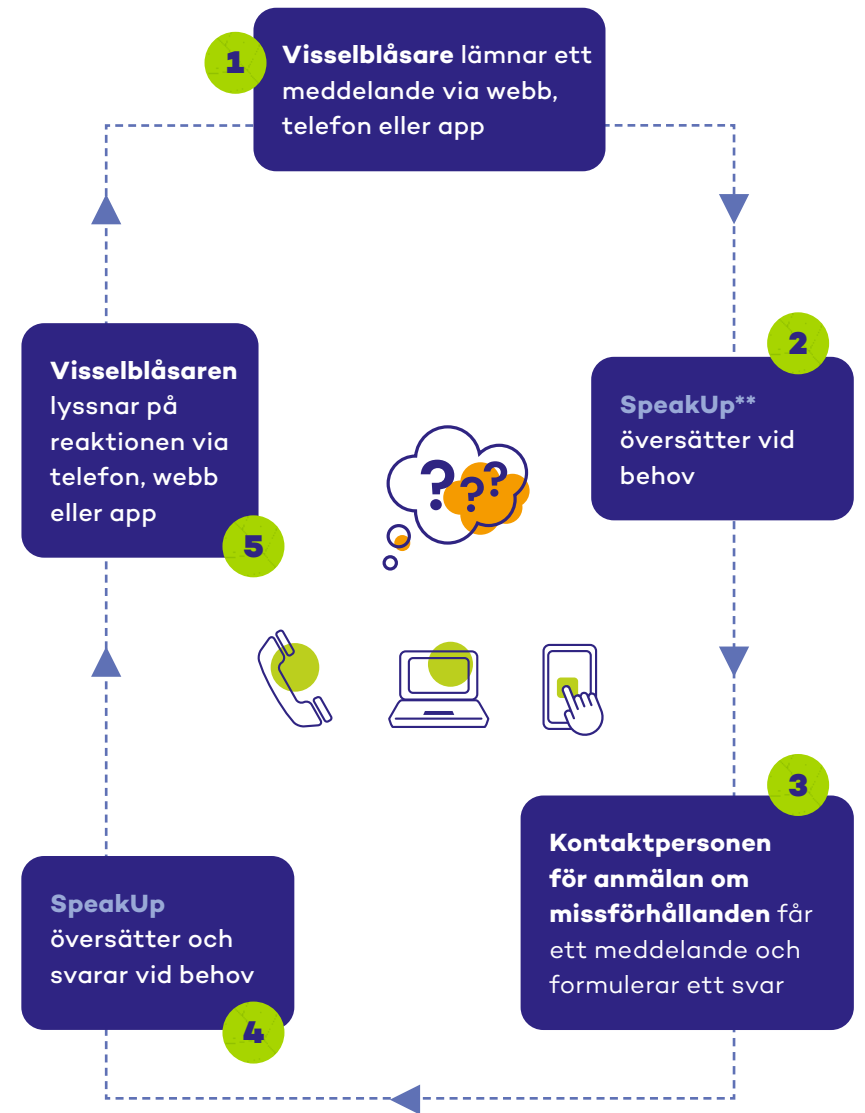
1
**Visselblåsare** lämnar ett meddelande via webb, telefon eller app

2
**SpeakUp\*\*** översätter vid behov

3
**Kontaktpersonen för anmälan om missförhållanden** får ett meddelande och formulerar ett svar

4
**SpeakUp** översätter och svarar vid behov

5
**Visselblåsaren** lyssnar på reaktionen via telefon, webb eller app

???